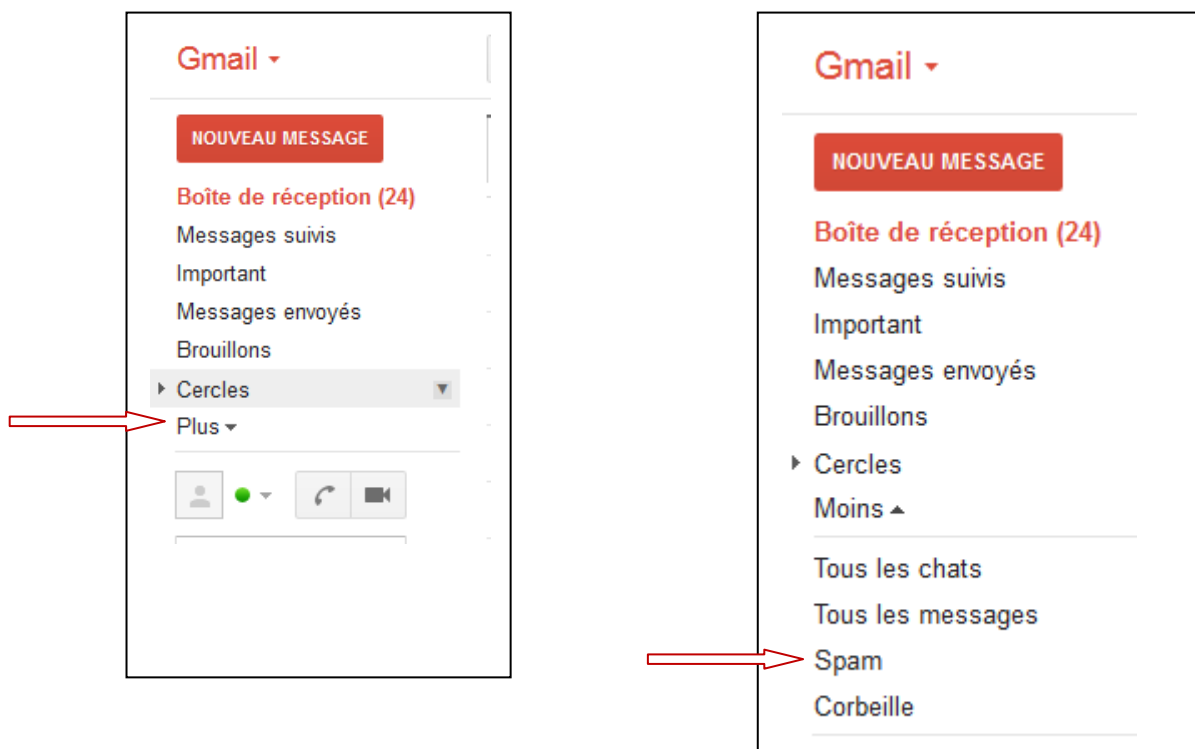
Gmail

NOUVEAU MESSAGE

Boîte de réception (24)
Messages suivis
Important
Messages envoyés
Brouillons
Cercles
Plus

Gmail

NOUVEAU MESSAGE

Boîte de réception (24)
Messages suivis
Important
Messages envoyés
Brouillons
Cercles
Moins
Tous les chats
Tous les messages
Spam
Corbeille